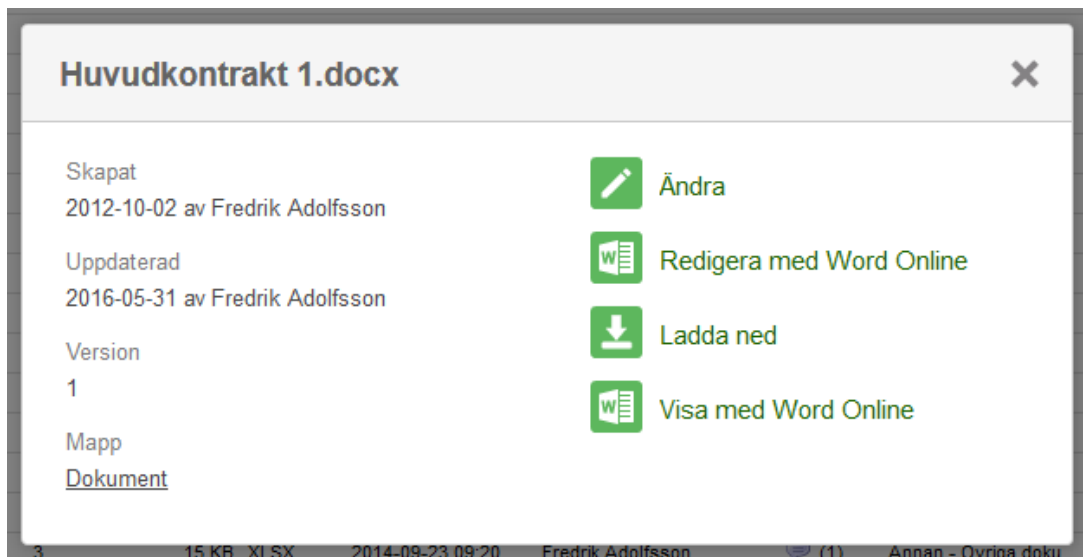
Huvudkontrakt 1.docx

×

Skapat
2012-10-02 av Fredrik Adolfsson

Uppdaterad
2016-05-31 av Fredrik Adolfsson

Version
1

Mapp
Dokument

Ändra

Redigera med Word Online

Ladda ned

Visa med Word Online

3 15 KB XLSX 2014-09-23 09:20 Fredrik Adolfsson (1) Annan - Övriga doku